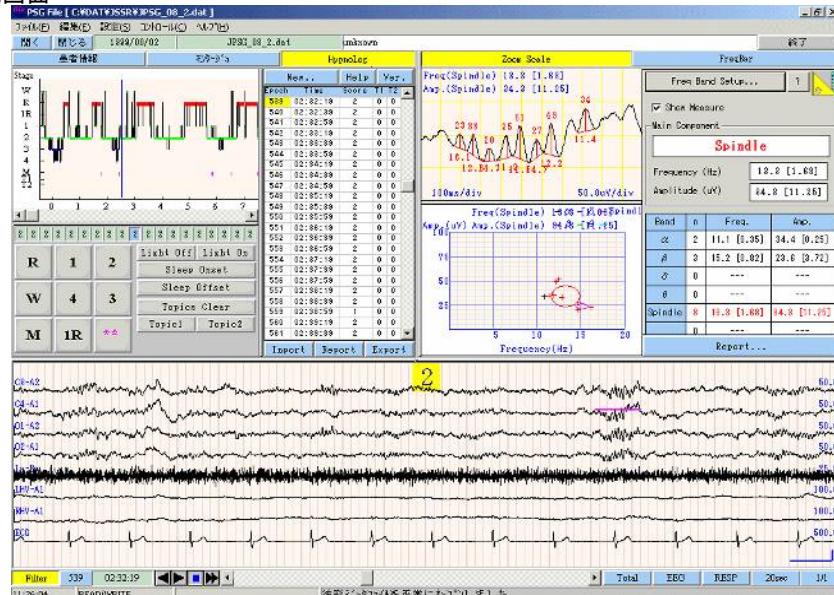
PSG File [ C:¥DAT¥JSSR¥JPSG_08_2.dat ]

ファイル(F) 編集(E) 設定(S) コントロール(C) ヘルプ(H)

開く 閉じる 1999/09/02 JPSG_08_2.dat unknown 終了

患者情報 モンタージュ Hypnolog Zoom Scale FreBar

Stage
W
R
1R
1
2
3
4
M
T1
T2

0 1 2 3 4 5 6 7

R 1 2
W 4 3
M 1R **

Light Off Light On
Sleep Onset
Sleep Offset
Topics Clear
Topic1 Topic2

New.. Help Ver.

| Epoch | Time | Score | T1 | T2 |
|---|---|---|---|---|
| 539 | 02:32:19 | 2 | 0 | 0 |
| 540 | 02:32:39 | 2 | 0 | 0 |
| 541 | 02:32:59 | 2 | 0 | 0 |
| 542 | 02:33:19 | 2 | 0 | 0 |
| 543 | 02:33:39 | 2 | 0 | 0 |
| 544 | 02:33:59 | 2 | 0 | 0 |
| 545 | 02:34:19 | 2 | 0 | 0 |
| 546 | 02:34:39 | 2 | 0 | 0 |
| 547 | 02:34:59 | 2 | 0 | 0 |
| 548 | 02:35:19 | 2 | 0 | 0 |
| 549 | 02:35:39 | 2 | 0 | 0 |
| 550 | 02:35:59 | 2 | 0 | 0 |
| 551 | 02:36:19 | 2 | 0 | 0 |
| 552 | 02:36:39 | 2 | 0 | 0 |
| 553 | 02:36:59 | 2 | 0 | 0 |
| 554 | 02:37:19 | 2 | 0 | 0 |
| 555 | 02:37:39 | 2 | 0 | 0 |
| 556 | 02:37:59 | 2 | 0 | 0 |
| 557 | 02:38:19 | 2 | 0 | 0 |
| 558 | 02:38:39 | 2 | 0 | 0 |
| 559 | 02:38:59 | 1 | 0 | 0 |
| 560 | 02:39:19 | 2 | 0 | 0 |
| 561 | 02:39:39 | 2 | 0 | 0 |

Import Report Export

Freq(Spindle) 13.3 [1.68]
Amp.(Spindle) 34.3 [11.25]

23 18 10 35 15 27 48 36 16.1 12.8 14.7 13.1 14.7 12.2 11.4

100ms/div 50.0uV/div

Freq(Spindle) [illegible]
Amp.(uV) Amp.(Spindle) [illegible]

75
50
25
5 10 15 20
Frequency(Hz)

Freq Band Setup... 1

Show Measure
Main Component
Spindle
Frequency (Hz) 13.3 [1.68]
Amplitude (uV) 34.3 [11.25]

| Band | n | Freq. | Amp. |
|---|---|---|---|
| α | 2 | 11.1 [0.35] | 34.4 [0.25] |
| β | 3 | 15.2 [0.82] | 23.6 [3.72] |
| δ | 0 | --- | --- |
| θ | 0 | --- | --- |
| Spindle | 8 | 13.3 [1.68] | 34.3 [11.25] |
| | 0 | --- | --- |

Report...

2

C3-A2 50.0
C4-A1 50.0
O1-A2 50.0
O2-A1 50.0
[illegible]
LEOG-A1 100.0
REOG-A1 100.0
ECG 500.0

Filter 539 02:32:19 Total EEG RESP 20sec 1M

11:28:24 READ/WRITE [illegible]